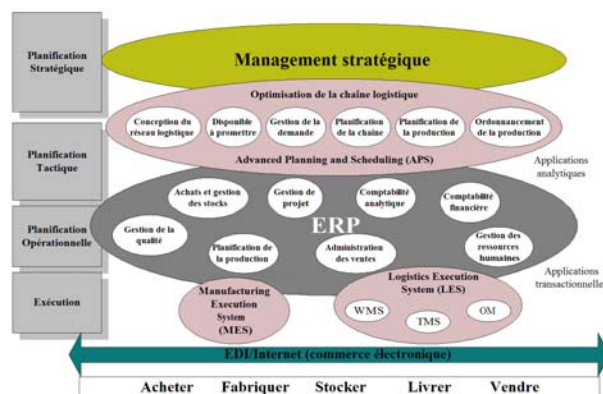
Planification Stratégique

Management stratégique

Planification Tactique

Optimisation de la chaîne logistique

Conception du réseau logistique

Disponible à promettre

Gestion de la demande

Planification de la chaîne

Planification de la production

Ordonnancement de la production

Advanced Planning and Scheduling (APS)

Applications analytiques

Planification Opérationnelle

Achats et gestion des stocks

Gestion de projet

Comptabilité analytique

Comptabilité financière

Gestion de la qualité

ERP

Planification de la production

Administration des ventes

Gestion des ressources humaines

Applications transactionnelles

Exécution

Manufacturing Execution System (MES)

Logistics Execution System (LES)

WMS

TMS

OM

EDI/Internet (commerce électronique)

Acheter Fabriquer Stocker Livrer Vendre